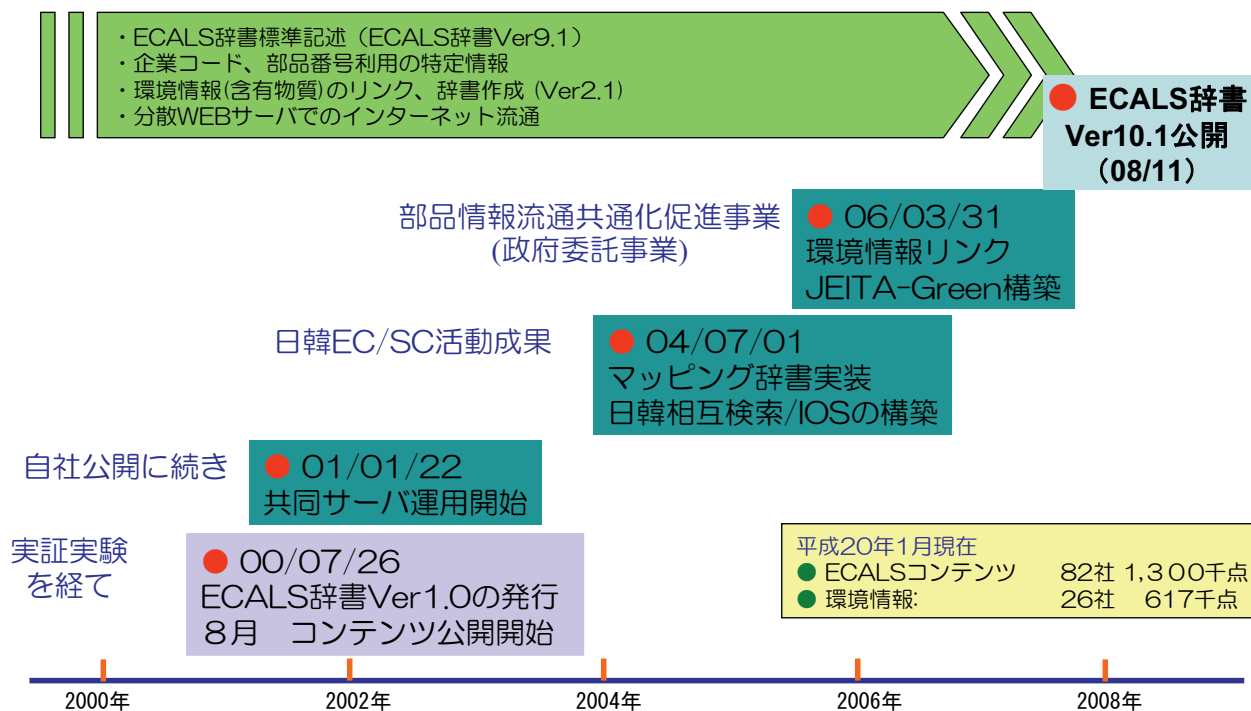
・ECALS辞書標準記述（ECALS辞書Ver9.1）
・企業コード、部品番号利用の特定情報
・環境情報(含有物質)のリンク、辞書作成（Ver2.1）
・分散WEBサーバでのインターネット流通

● ECALS辞書 Ver10.1公開 （08/11）

部品情報流通共通化促進事業 (政府委託事業)

● 06/03/31
環境情報リンク
JEITA-Green構築

日韓EC/SC活動成果

● 04/07/01
マッピング辞書実装
日韓相互検索/IOSの構築

自社公開に続き

● 01/01/22
共同サーバ運用開始

実証実験を経て

● 00/07/26
ECALS辞書Ver1.0の発行
８月　コンテンツ公開開始

平成20年1月現在
● ECALSコンテンツ　82社 1,３００千点
● 環境情報:　26社　617千点

2000年
2002年
2004年
2006年
2008年